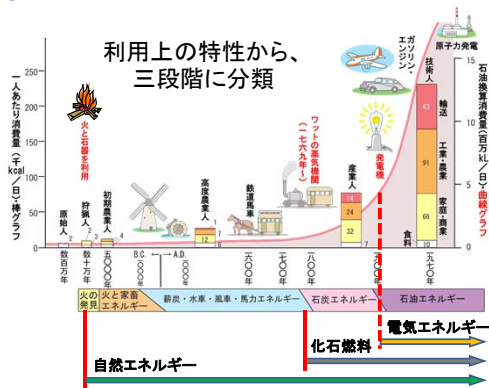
利用上の特性から、三段階に分類

一人あたり消費量（千kcal/日）棒グラフ

石油換算消費量（百万kL/日）曲線グラフ

250
200
150
100
50
0

15
10
5
0

火と石器を利用

ワットの蒸気機関（一七六九年）

発電機

ガソリン・エンジン

原子力発電

原始人
狩猟人
初期農業人
高度農業人
産業人
技術人

2
3
4
12
7
6
14
24
32
7
63
91
66
10

輸送
工業・農業
家庭・商業
食料

数百万年
数十万年
五〇〇〇年
B.C. 一〇〇〇年
→ A.D. 一〇〇〇年
一六〇〇年
一七〇〇年
一八〇〇年
一九〇〇年
一九七〇年

火の発見
火と家畜エネルギー
薪炭・水車・風車・馬力エネルギー
石炭エネルギー
石油エネルギー

電気エネルギー
化石燃料
自然エネルギー